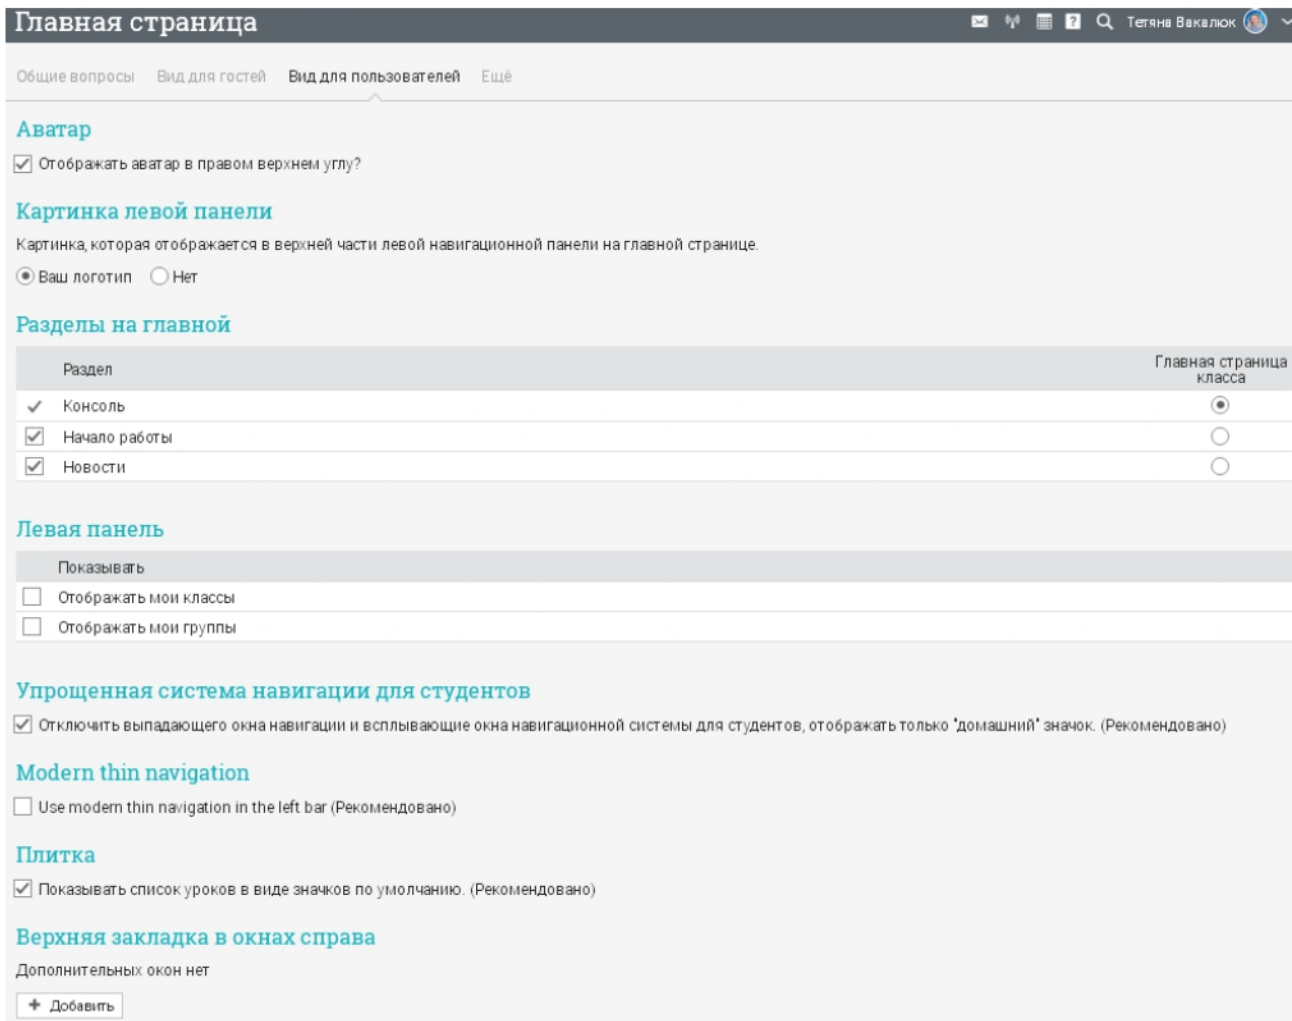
Главная страница

Тетяна Вакалюк

Общие вопросы Вид для гостей Вид для пользователей Ещё

Аватар

Отображать аватар в правом верхнем углу?

Картинка левой панели

Картинка, которая отображается в верхней части левой навигационной панели на главной странице.

Ваш логотип Нет

Разделы на главной

| | Раздел | Главная страница класса |
|---|---|---|
| ✓ | Консоль | |
| | Начало работы | |
| | Новости | |

Левая панель

| | Показывать |
|---|---|
| | Отображать мои классы |
| | Отображать мои группы |

Упрощенная система навигации для студентов

Отключить выпадающего окна навигации и всплывающие окна навигационной системы для студентов, отображать только 'домашний' значок. (Рекомендовано)

Modern thin navigation

Use modern thin navigation in the left bar (Рекомендовано)

Плитка

Показывать список уроков в виде значков по умолчанию. (Рекомендовано)

Верхняя закладка в окнах справа

Дополнительных окон нет

+ Добавить